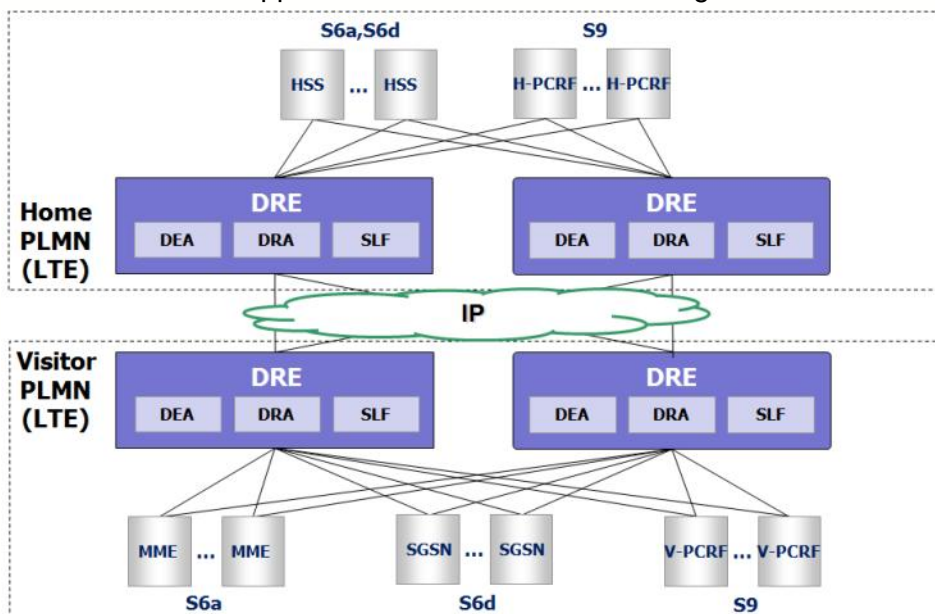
S6a,S6d

HSS ... HSS

S9

H-PCRF ... H-PCRF

Home PLMN (LTE)

DRE

DEA DRA SLF

DRE

DEA DRA SLF

IP

Visitor PLMN (LTE)

DRE

DEA DRA SLF

DRE

DEA DRA SLF

MME ... MME

SGSN ... SGSN

V-PCRF ... V-PCRF

S6a

S6d

S9